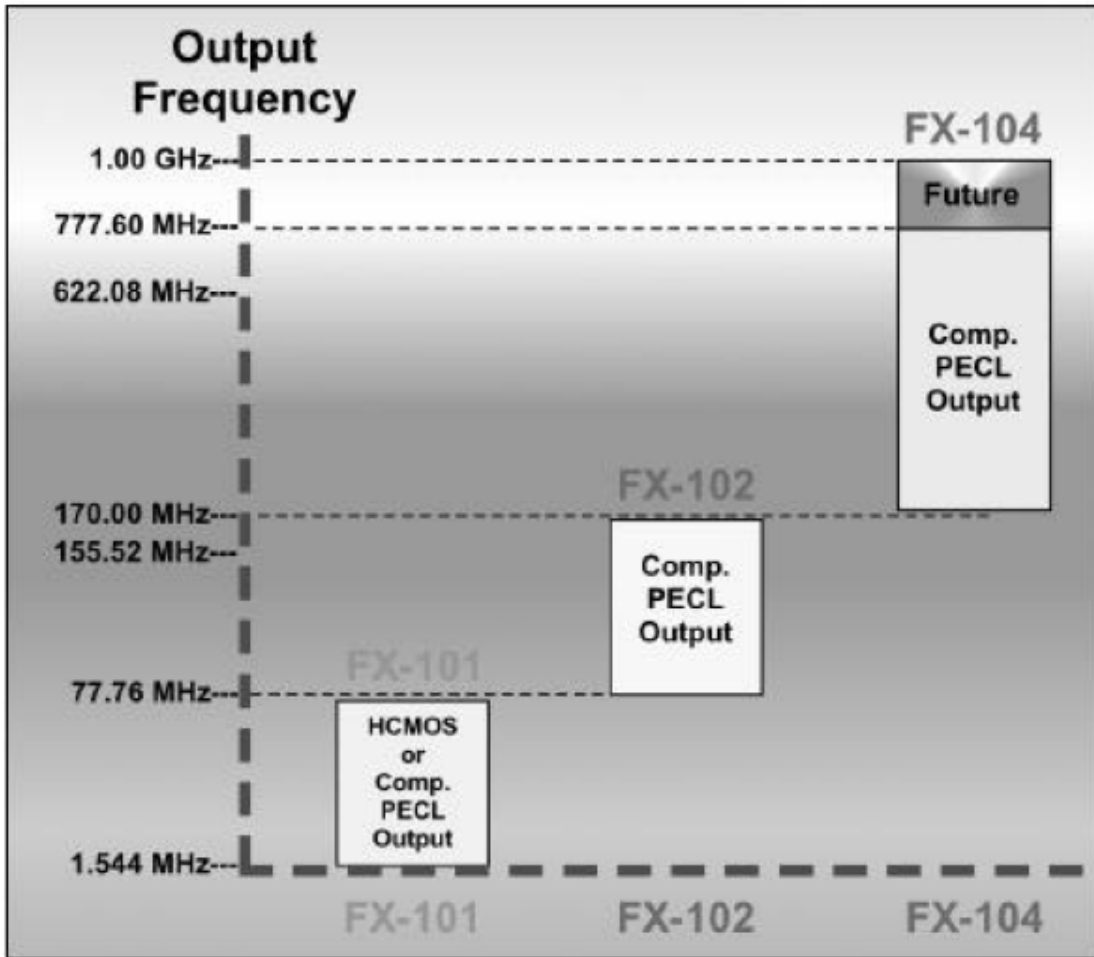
Output Frequency

FX-104

1.00 GHz---

Future

777.60 MHz---

622.08 MHz---

Comp. PECL Output

FX-102

170.00 MHz---

155.52 MHz---

Comp. PECL Output

FX-101

77.76 MHz---

HCMOS or Comp. PECL Output

1.544 MHz---

FX-101

FX-102

FX-104